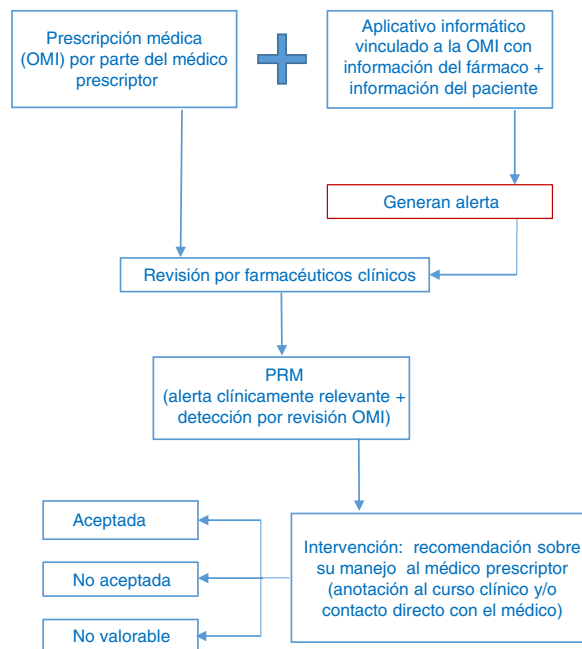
Prescripción médica (OMI) por parte del médico prescriptor

Aplicativo informático vinculado a la OMI con información del fármaco + información del paciente

Generan alerta

Revisión por farmacéuticos clínicos

PRM
(alerta clínicamente relevante + detección por revisión OMI)

Aceptada

No aceptada

No valorable

Intervención: recomendación sobre su manejo al médico prescriptor (anotación al curso clínico y/o contacto directo con el médico)